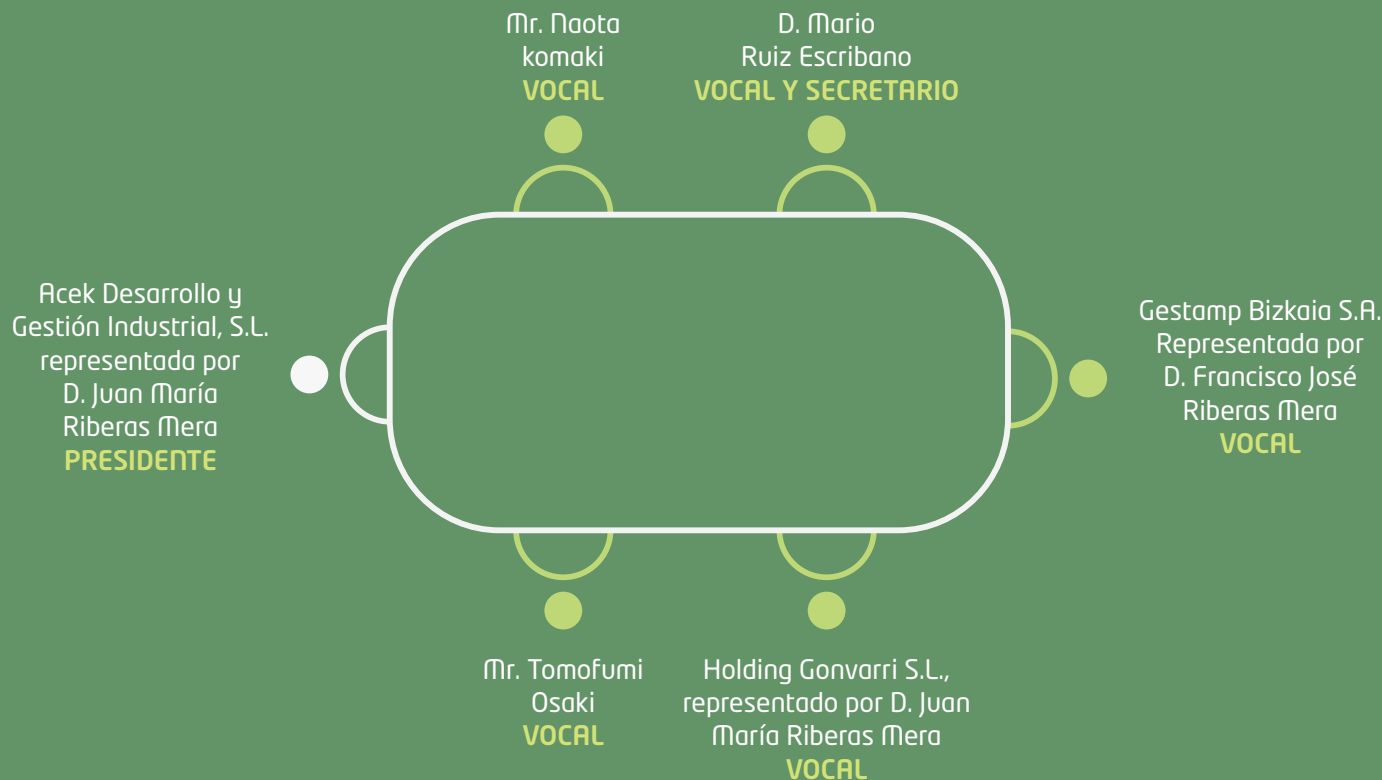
Mr. Naota komaki
VOCAL

D. Mario Ruiz Escribano
VOCAL Y SECRETARIO

Acek Desarrollo y Gestión Industrial, S.L. representada por D. Juan María Riberas Mera
PRESIDENTE

Gestamp Bizkaia S.A. Representada por D. Francisco José Riberas Mera
VOCAL

Mr. Tomofumi Osaki
VOCAL

Holding Gonvarri S.L., representado por D. Juan María Riberas Mera
VOCAL